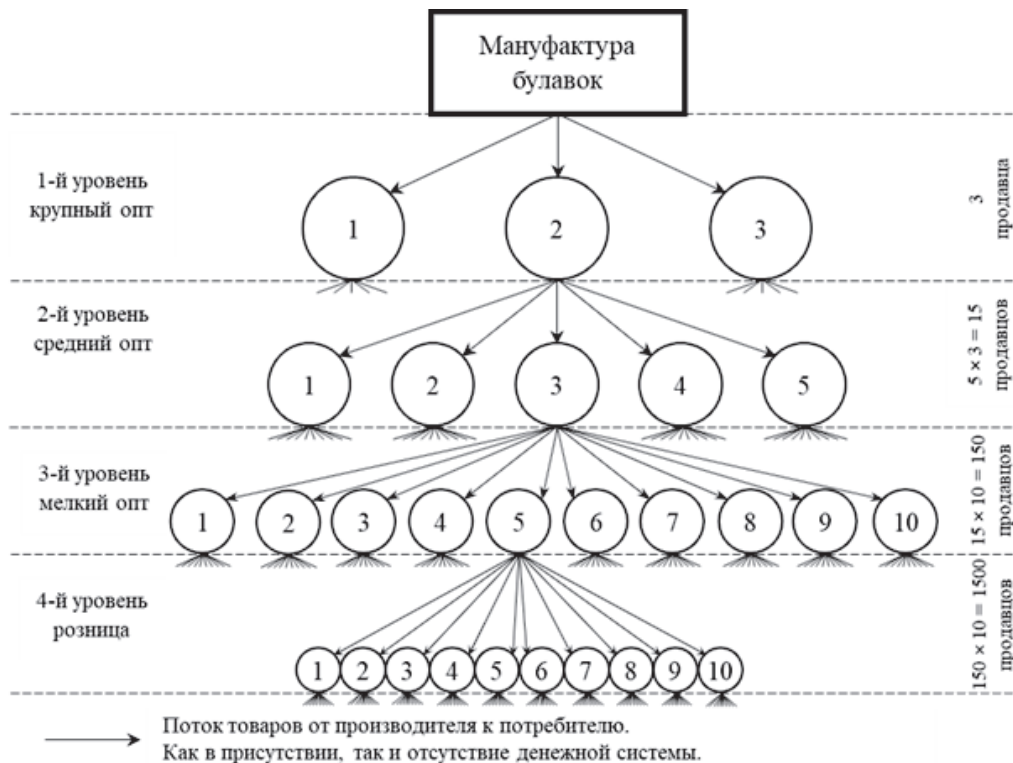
Мануфактура булавок

1-й уровень крупный опт

1 2 3

3 продавца

2-й уровень средний опт

1 2 3 4 5

$5 \times 3 = 15$ продавцов

3-й уровень мелкий опт

1 2 3 4 5 6 7 8 9 10

$15 \times 10 = 150$ продавцов

4-й уровень розница

1 2 3 4 5 6 7 8 9 10

$150 \times 10 = 1500$ продавцов

Поток товаров от производителя к потребителю. Как в присутствии, так и отсутствие денежной системы.